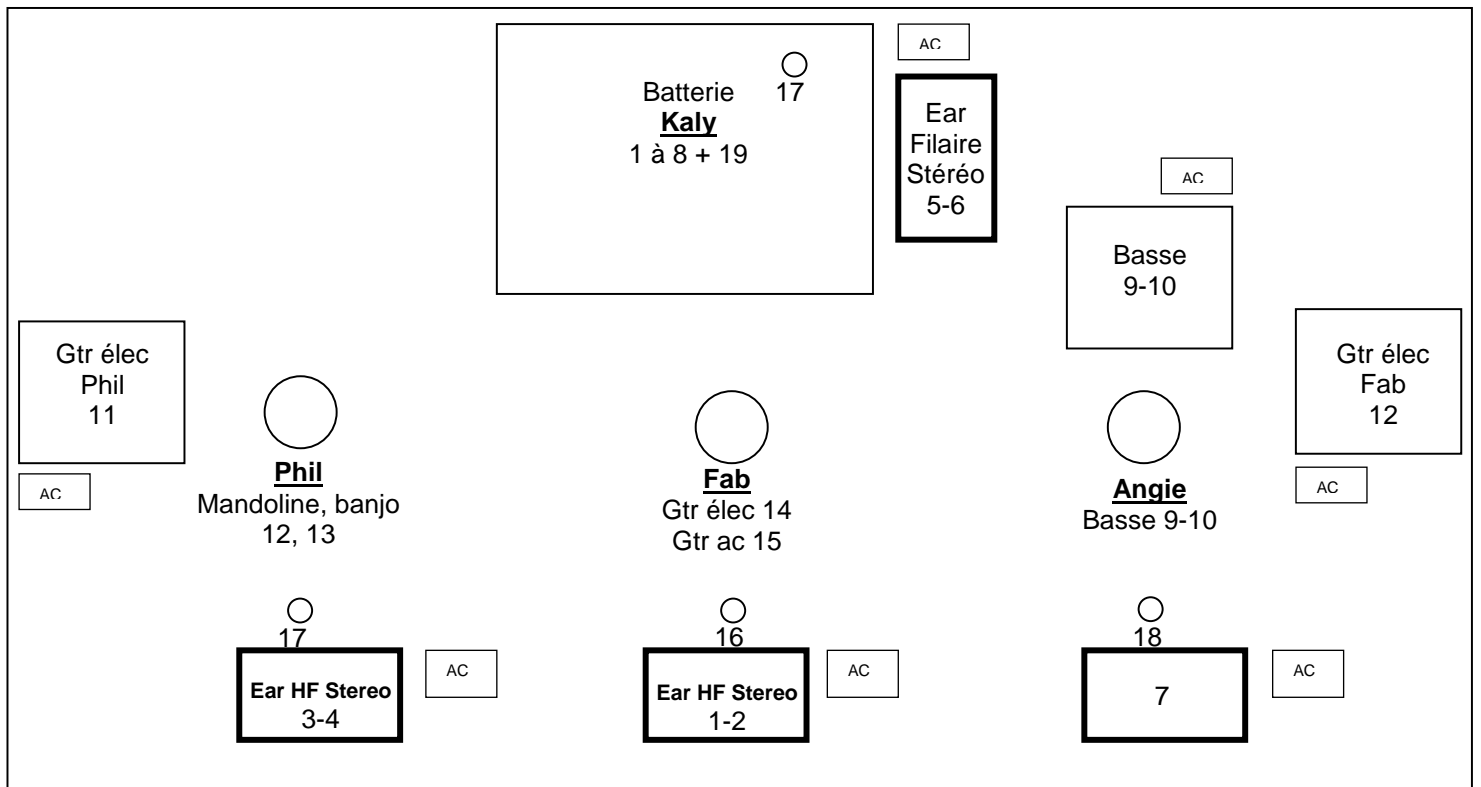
Batterie
17
**Kaly**
1 à 8 + 19

AC

Ear
Filaire
Stéréo
5-6

AC

Basse
9-10

Gtr élec
Phil
11

AC

Gtr élec
Fab
12

AC

**Phil**
Mandoline, banjo
12, 13

**Fab**
Gtr élec 14
Gtr ac 15

**Angie**
Basse 9-10

17
**Ear HF Stereo**
3-4

AC

16
**Ear HF Stereo**
1-2

AC

18
7

AC